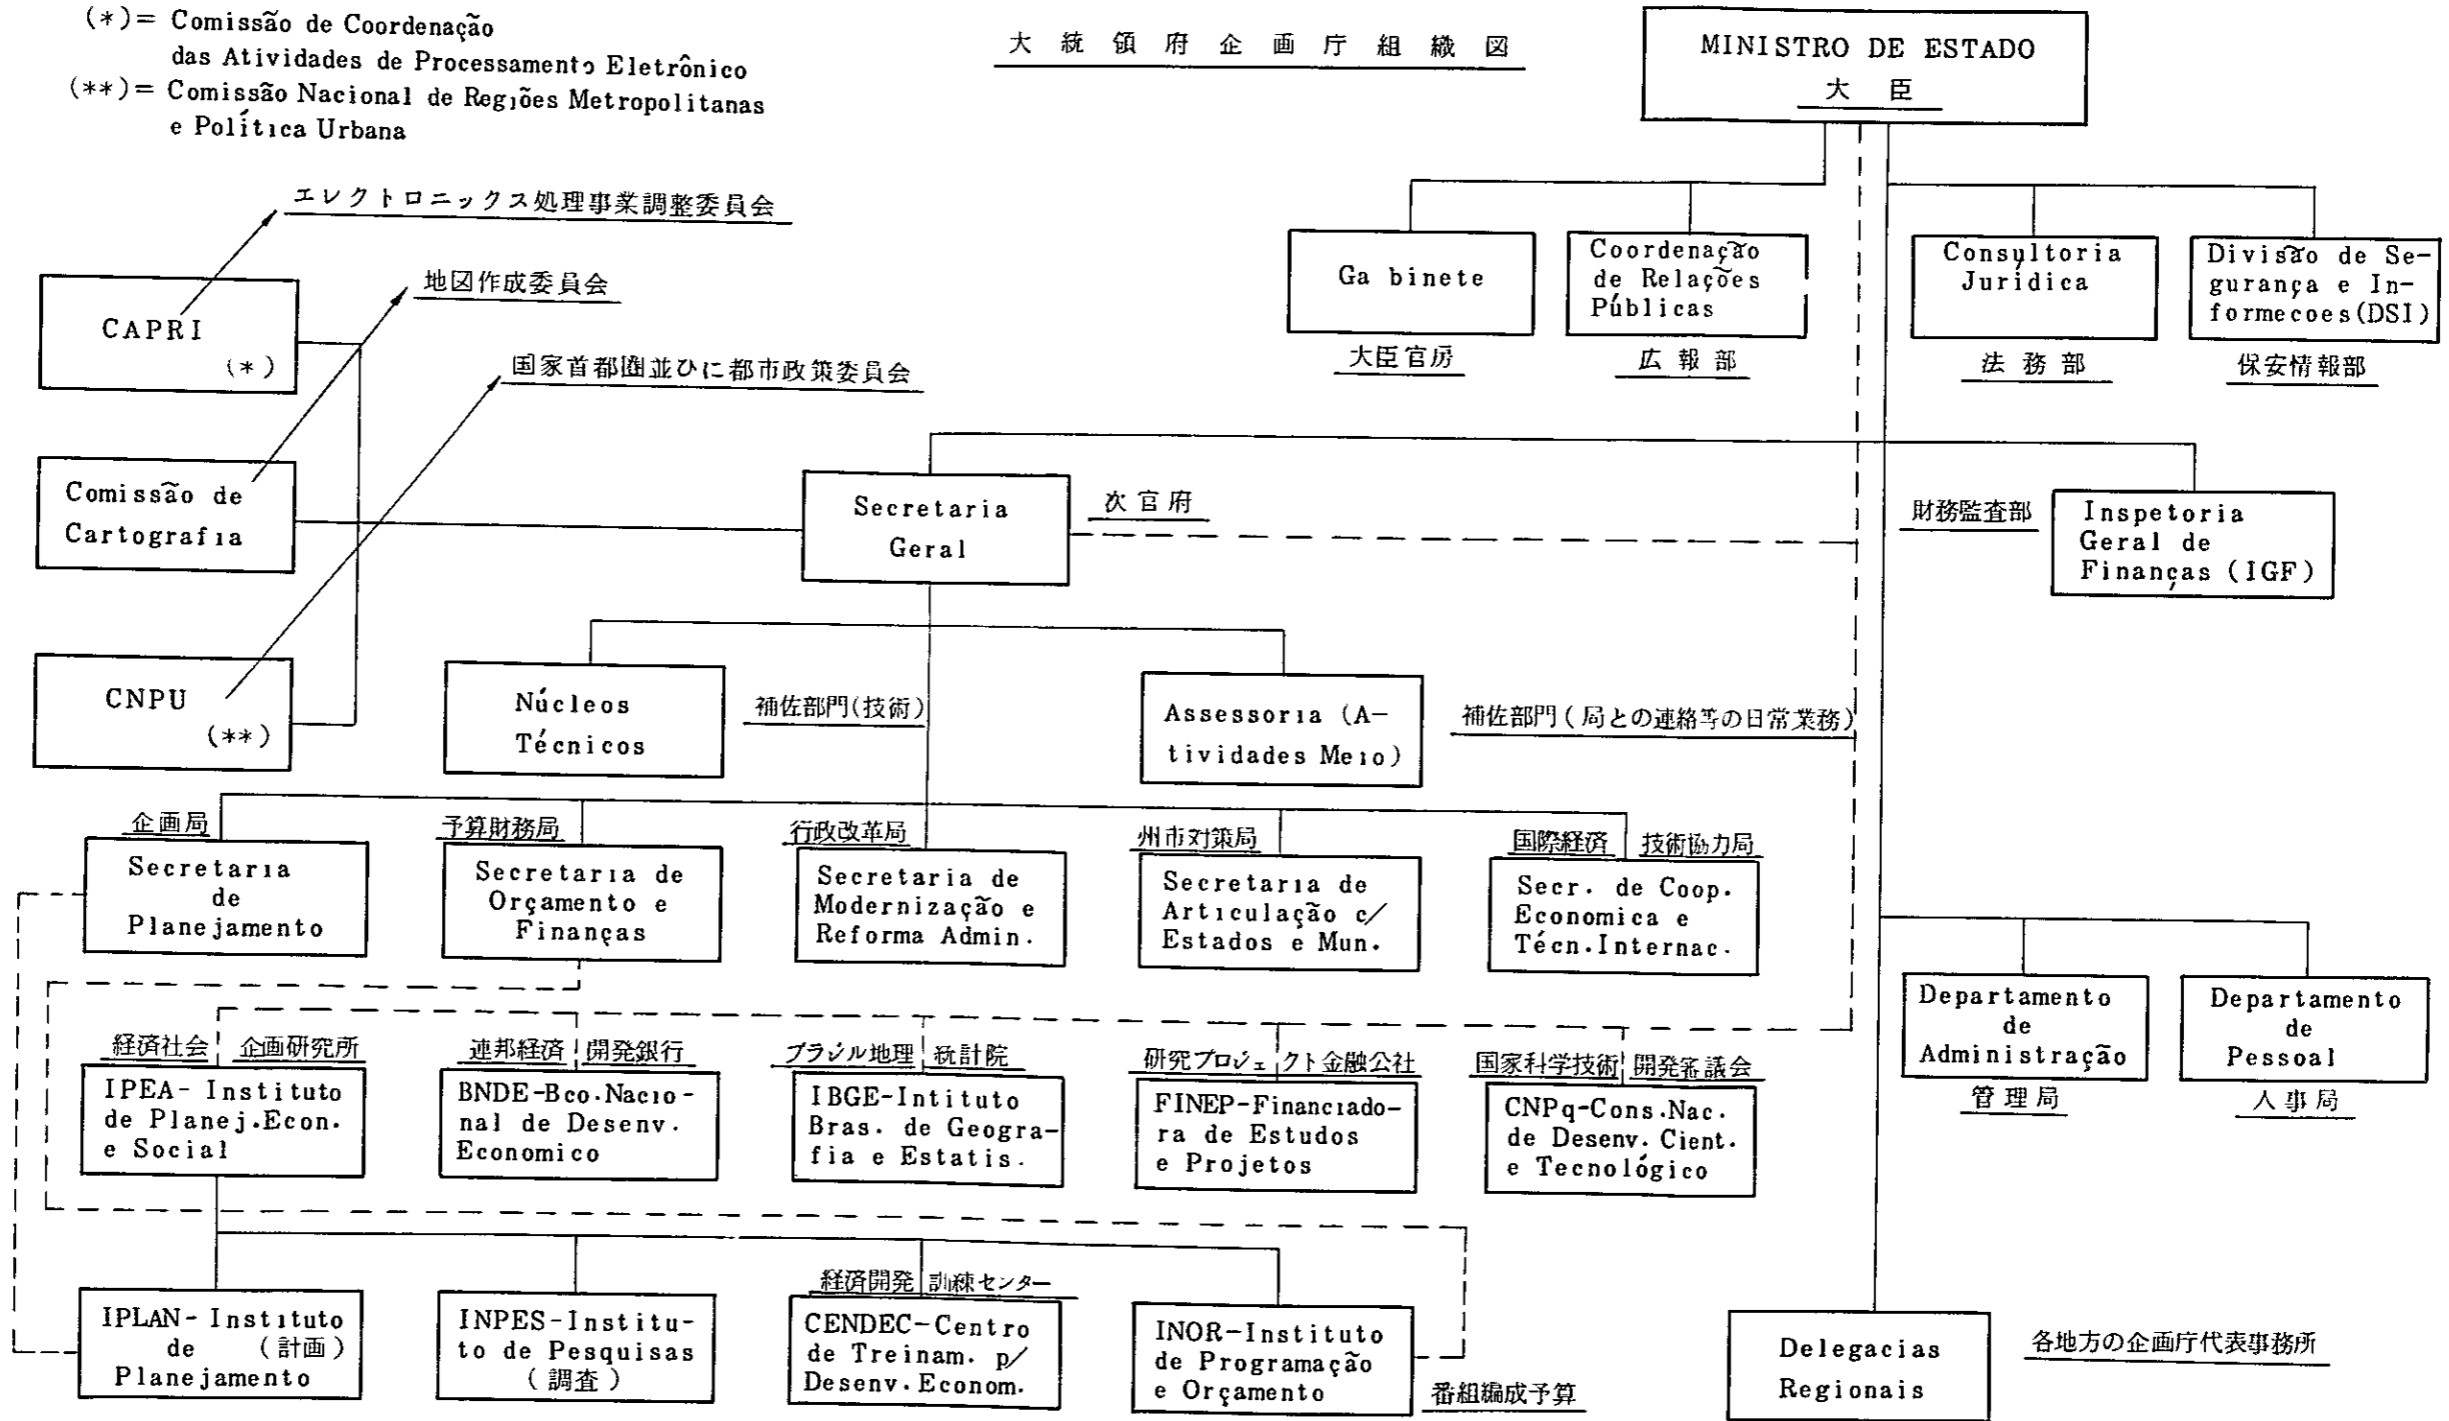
(*)= Comissão de Coordenação das Atividades de Processamento Eletrônico
(**)= Comissão Nacional de Regiões Metropolitanas e Política Urbana

大統領府企画庁組織図

MINISTRO DE ESTADO
大臣

エレクトロニックス処理事業調整委員会

地図作成委員会

国家首都圏並びに都市政策委員会

CAPRI (*)

Comissão de Cartografia

CNPU (**)

Ga binete
大臣官房

Coordenação de Relações Públicas
広報部

Consultoria Jurídica
法務部

Divisão de Segurança e Informecoes (DSI)
保安情報部

Secretaria Geral
次官府

財務監査部
Inspetoria Geral de Finanças (IGF)

Núcleos Técnicos
補佐部門(技術)

Assessoria (Atividades Meio)
補佐部門(局との連絡等の日常業務)

企画局
Secretaria de Planejamento

予算財務局
Secretaria de Orçamento e Finanças

行政改革局
Secretaria de Modernização e Reforma Admin.

州市対策局
Secretaria de Articulação c/ Estados e Mun.

国際経済 技術協力局
Secr. de Coop. Economica e Técn. Internac.

Departamento de Administração
管理局

Departamento de Pessoal
人事局

経済社会 企画研究所
IPEA- Instituto de Planej. Econ. e Social

連邦経済 開発銀行
BNDE-Bco. Nacional de Desenv. Economico

ブラジル地理 統計院
IBGE-Intituto Bras. de Geografia e Estatis.

研究プロジェクト金融公社
FINEP-Financiadora de Estudos e Projetos

国家科学技術 開発審議会
CNPq-Cons. Nac. de Desenv. Cient. e Tecnológico

IPLAN- Instituto de (計画) Planejamento

INPES-Instituto de Pesquisas (調査)

経済開発 訓練センター
CENDEC-Centro de Treinam. p/ Desenv. Econom.

INOR-Instituto de Programação e Orçamento
番組編成予算

Delegacias Regionais
各地方の企画庁代表事務所